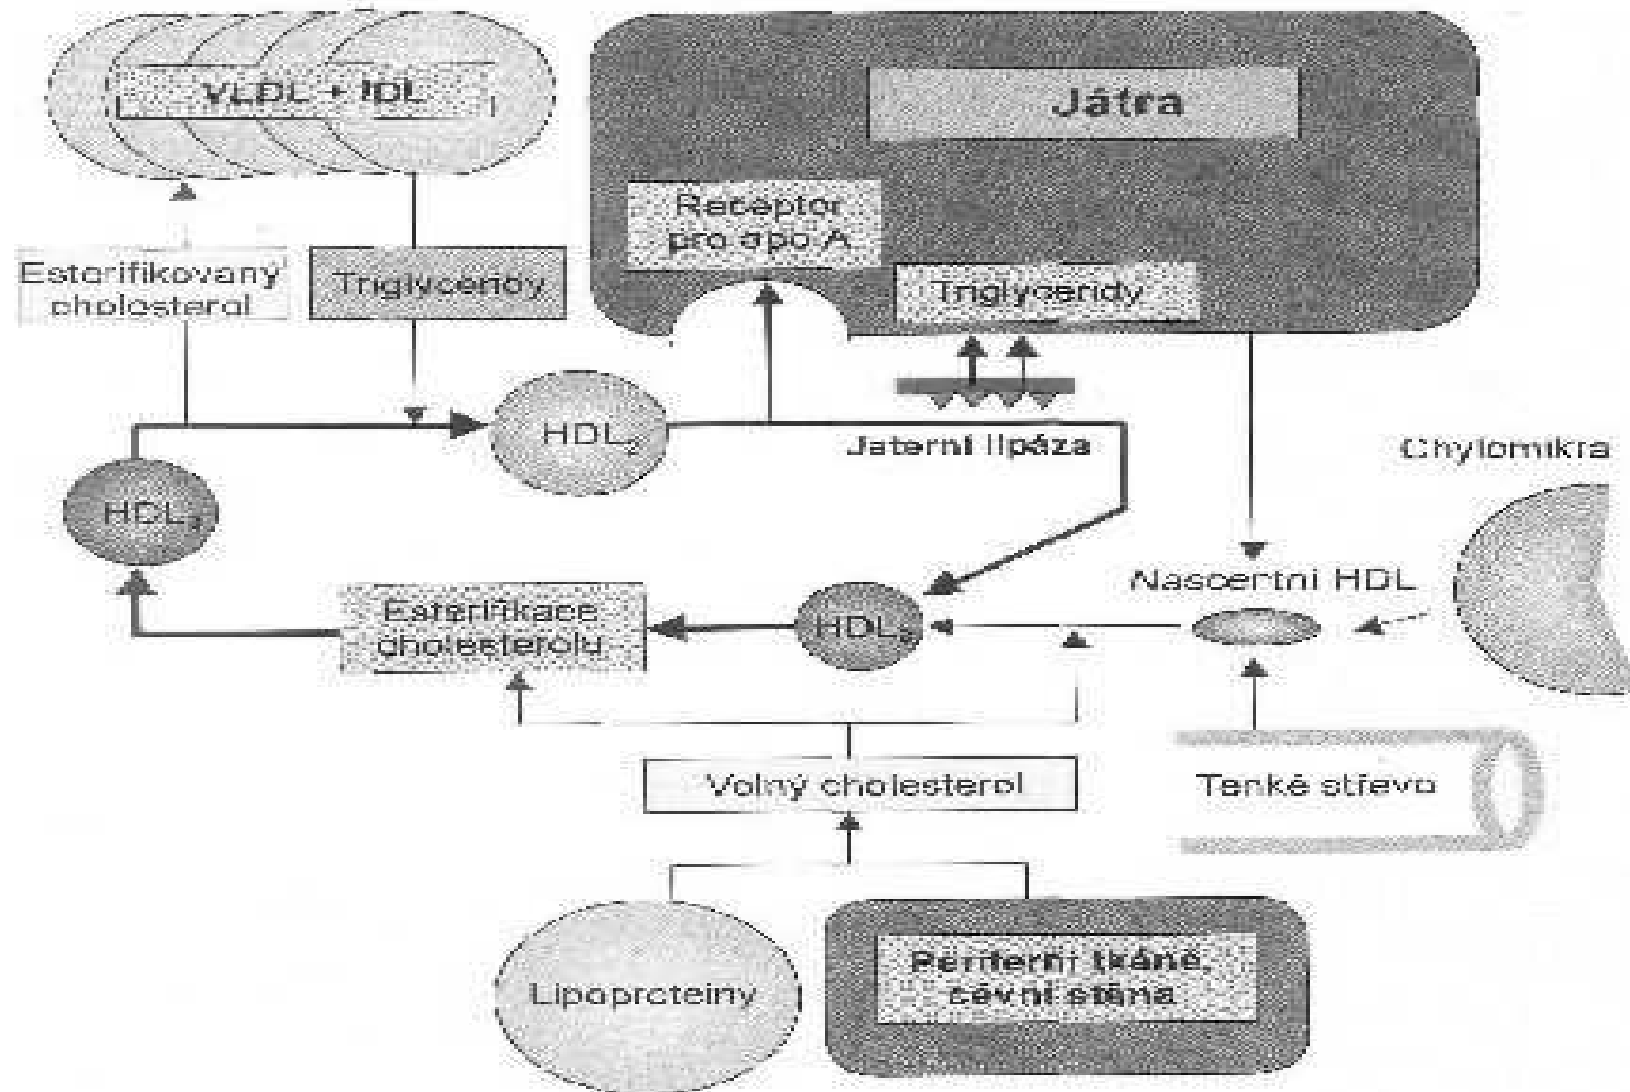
VLDL + IDL

Játra

Receptor pro apo A

Esterifikovaný cholesterol

Triglyceridy

Triglyceridy

HDL$_2$

Jaterní lipáza

Chylomikra

HDL$_3$

Nascentní HDL

Esterifikace cholesterolu

HDL$_3$

Volný cholesterol

Tenké střevo

Lipoproteiny

Periferní tkáně, cévní stěna